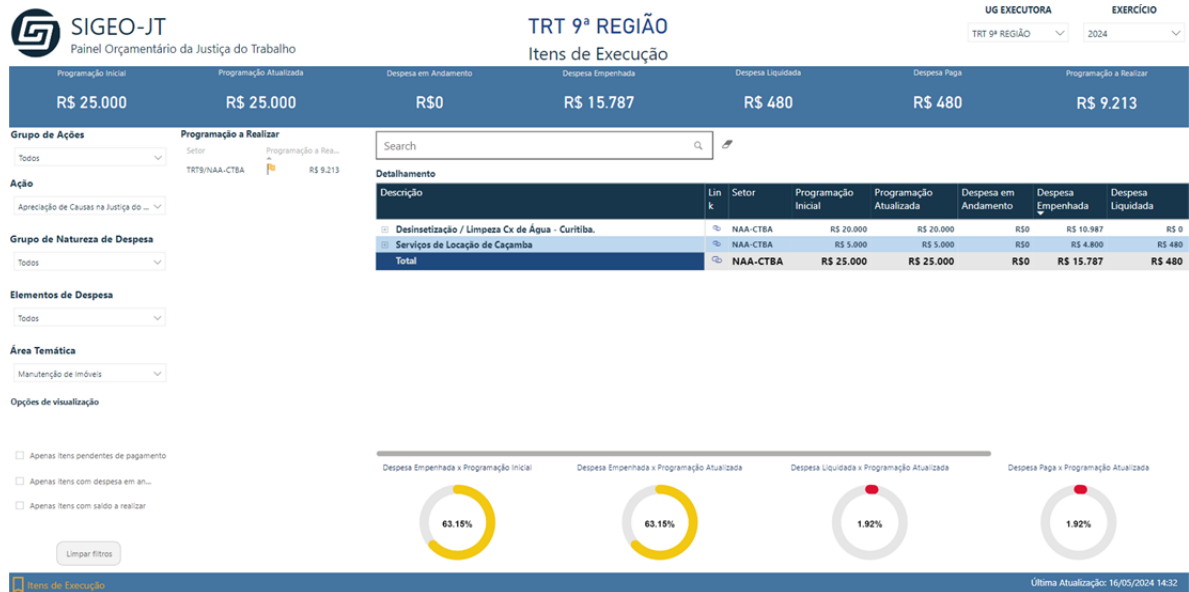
SIGEO-JT
Painel Orçamentário da Justiça do Trabalho

TRT 9ª REGIÃO
Itens de Execução

UG EXECUTORA
TRT 9ª REGIÃO

EXERCÍCIO
2024

Programação Inicial
R$ 25.000

Programação Atualizada
R$ 25.000

Despesa em Andamento
R$0

Despesa Empenhada
R$ 15.787

Despesa Liquidada
R$ 480

Despesa Paga
R$ 480

Programação a Realizar
R$ 9.213

Grupo de Ações
Todos

Ação
Apreciação de Causas na Justiça do ...

Grupo de Natureza de Despesa
Todos

Elementos de Despesa
Todos

Área Temática
Manutenção de Imóveis

Opções de visualização

Apenas itens pendentes de pagamento
Apenas itens com despesa em an...
Apenas itens com saldo a realizar

Limpar filtros

Programação a Realizar

| Setor | Programação a Real... |
|---|---|
| TRT9/NAA-CTBA | R$ 9.213 |

Search

Detalhamento

| Descrição | Link | Setor | Programação Inicial | Programação Atualizada | Despesa em Andamento | Despesa Empenhada | Despesa Liquidada |
|---|---|---|---|---|---|---|---|
| Desinsetização / Limpeza Cx de Água - Curitiba. | | NAA-CTBA | R$ 20.000 | R$ 20.000 | R$0 | R$ 10.987 | R$ 0 |
| Serviços de Locação de Caçamba | | NAA-CTBA | R$ 5.000 | R$ 5.000 | R$0 | R$ 4.800 | R$ 480 |
| Total | | NAA-CTBA | R$ 25.000 | R$ 25.000 | R$0 | R$ 15.787 | R$ 480 |

Despesa Empenhada x Programação Inicial
63.15%

Despesa Empenhada x Programação Atualizada
63.15%

Despesa Liquidada x Programação Atualizada
1.92%

Despesa Paga x Programação Atualizada
1.92%

Itens de Execução

Última Atualização: 16/05/2024 14:32